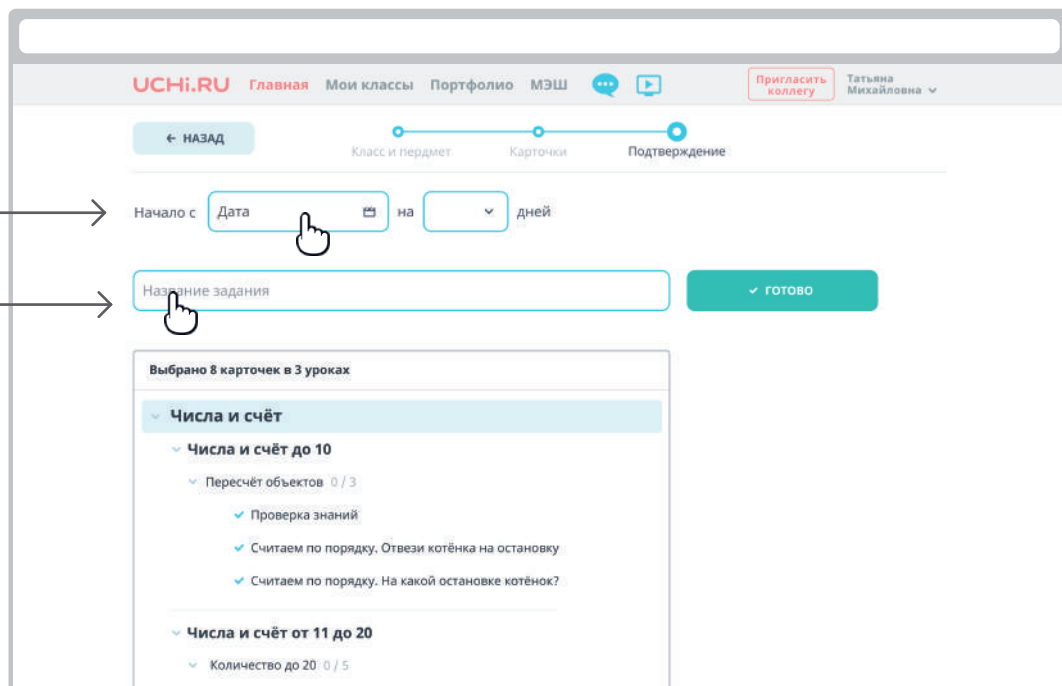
UCHi.RU Главная Мои классы Портфолио МЭШ

Пригласить коллегу

Татьяна Михайловна

← НАЗАД

Класс и пердмет Карточки Подтверждение

Начало с Дата на дней

Название задания

✓ ГОТОВО

Выбрано 8 карточек в 3 уроках

Числа и счёт

Числа и счёт до 10

Пересчёт объектов 0 / 3

✓ Проверка знаний

✓ Считаем по порядку. Отвези котёнка на остановку

✓ Считаем по порядку. На какой остановке котёнок?

Числа и счёт от 11 до 20

Количество до 20 0 / 5